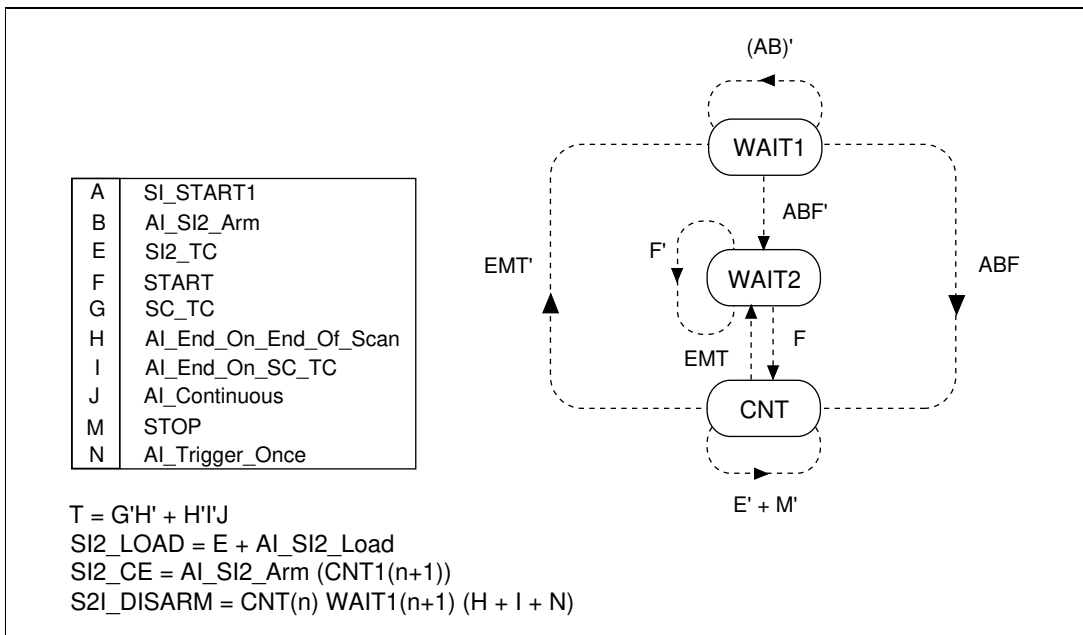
| A | SI_START1 |
|---|---|
| B | AI_SI2_Arm |
| E | SI2_TC |
| F | START |
| G | SC_TC |
| H | AI_End_On_End_Of_Scan |
| I | AI_End_On_SC_TC |
| J | AI_Continuous |
| M | STOP |
| N | AI_Trigger_Once |

T = G'H' + H'I'J
SI2_LOAD = E + AI_SI2_Load
SI2_CE = AI_SI2_Arm (CNT1(n+1))
S2I_DISARM = CNT(n) WAIT1(n+1) (H + I + N)

(AB)'
WAIT1
ABF'
F'
EMT'
WAIT2
ABF
F
EMT
CNT
E' + M'